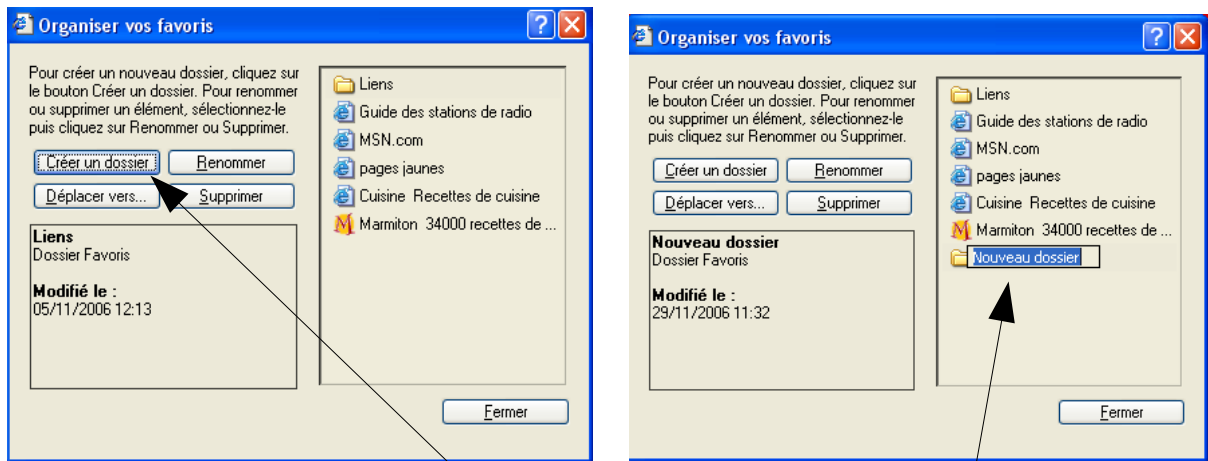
Organiser vos favoris

Pour créer un nouveau dossier, cliquez sur le bouton Créer un dossier. Pour renommer ou supprimer un élément, sélectionnez-le puis cliquez sur Renommer ou Supprimer.

Créer un dossier
Renommer
Déplacer vers...
Supprimer

Liens
Dossier Favoris

Modifié le :
05/11/2006 12:13

Liens
Guide des stations de radio
MSN.com
pages jaunes
Cuisine Recettes de cuisine
Marmiton 34000 recettes de ...

Fermer

Organiser vos favoris

Pour créer un nouveau dossier, cliquez sur le bouton Créer un dossier. Pour renommer ou supprimer un élément, sélectionnez-le puis cliquez sur Renommer ou Supprimer.

Créer un dossier
Renommer
Déplacer vers...
Supprimer

Nouveau dossier
Dossier Favoris

Modifié le :
29/11/2006 11:32

Liens
Guide des stations de radio
MSN.com
pages jaunes
Cuisine Recettes de cuisine
Marmiton 34000 recettes de ...
Nouveau dossier

Fermer